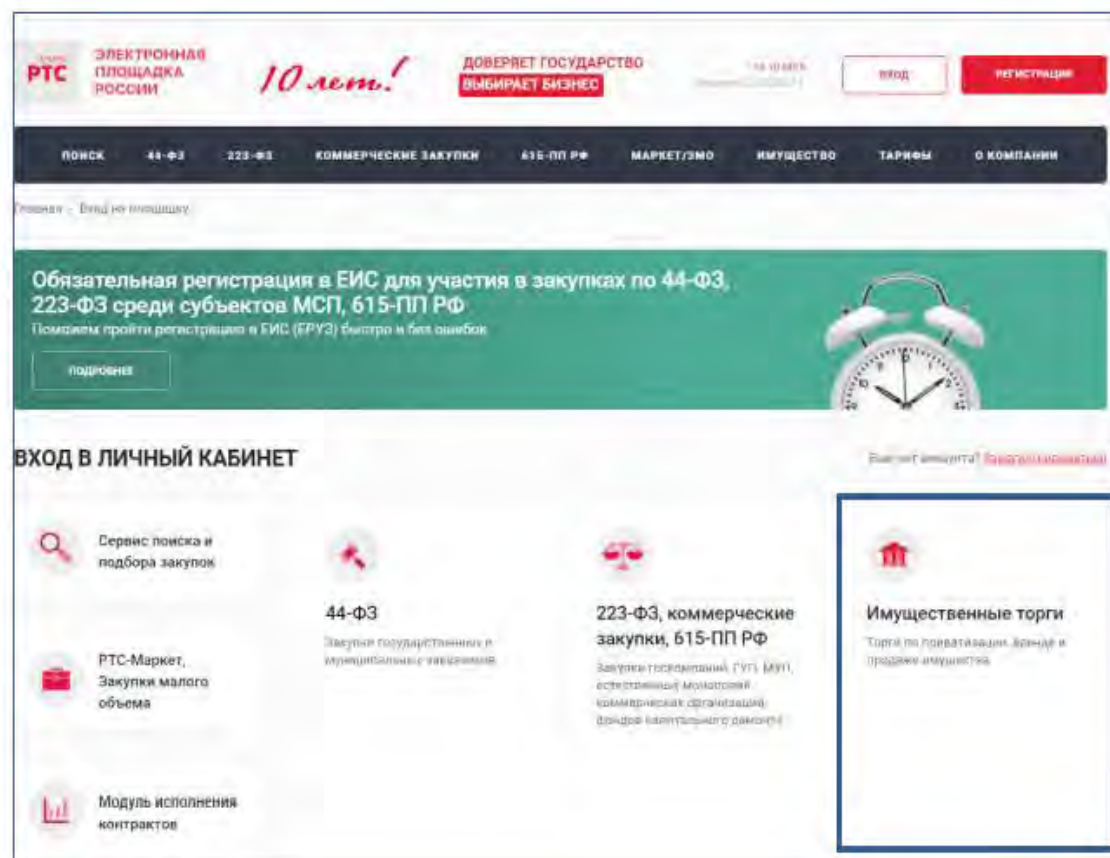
РТС ЭЛЕКТРОННАЯ ПЛОЩАДКА РОССИИ

10 лет!

ДОВЕРЯЕТ ГОСУДАРСТВО
ВЫБИРАЕТ БИЗНЕС

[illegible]

ВХОД

РЕГИСТРАЦИЯ

ПОИСК 44-ФЗ 223-ФЗ КОММЕРЧЕСКИЕ ЗАКУПКИ 615-ПП РФ МАРКЕТ/ЗМО ИМУЩЕСТВО ТАРИФЫ О КОМПАНИИ

Главная › Вход на площадку

Обязательная регистрация в ЕИС для участия в закупках по 44-ФЗ, 223-ФЗ среди субъектов МСП, 615-ПП РФ
Поможем пройти регистрацию в ЕИС (ЕРУЗ) быстро и без ошибок

ПОДРОБНЕЕ

ВХОД В ЛИЧНЫЙ КАБИНЕТ

Нет аккаунта? Зарегистрироваться

Сервис поиска и подбора закупок

РТС-Маркет, Закупки малого объема

Модуль исполнения контрактов

44-ФЗ
Закупки государственных и муниципальных заказчиков

223-ФЗ, коммерческие закупки, 615-ПП РФ
Закупки госкомпаний, ГУП, МУП, естественных монополий, коммерческих организаций, фондов капитального ремонта

Имущественные торги
Торги по приватизации, аренде и продаже имущества